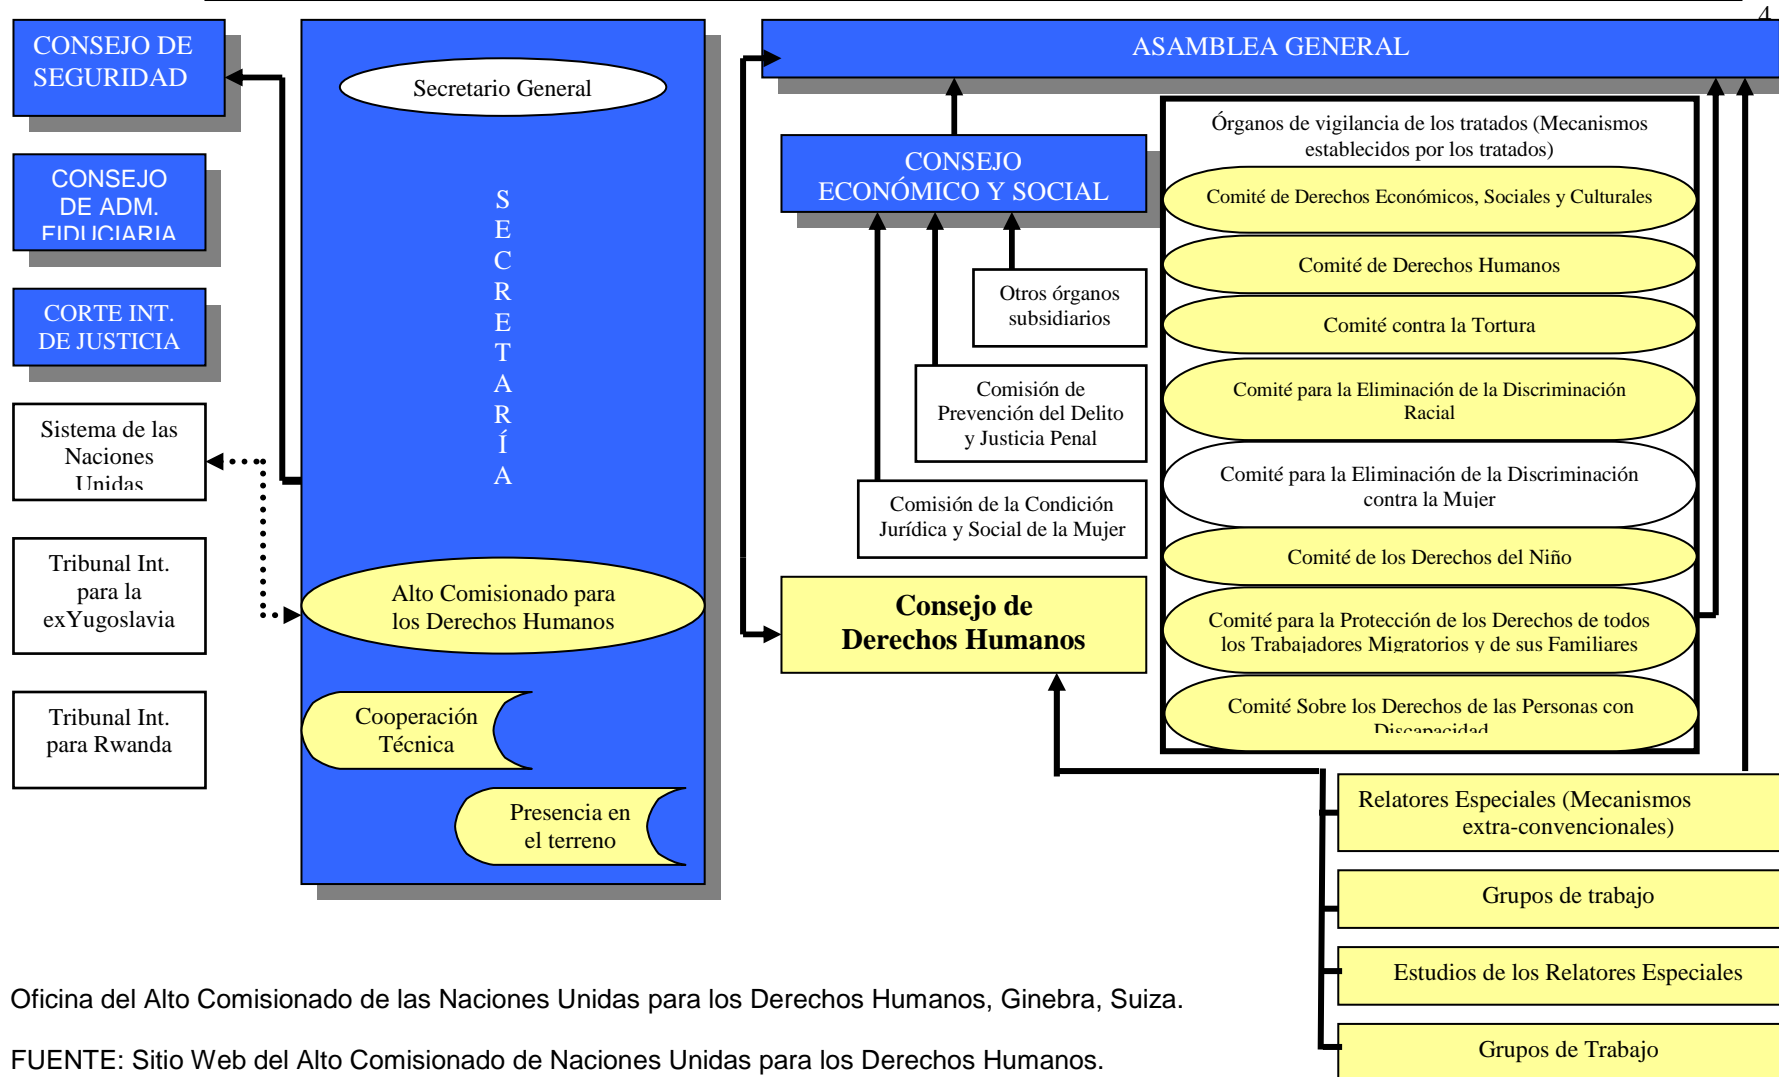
4

CONSEJO DE SEGURIDAD

CONSEJO DE ADM. FIDUCIARIA

CORTE INT. DE JUSTICIA

Sistema de las Naciones Unidas

Tribunal Int. para la exYugoslavia

Tribunal Int. para Rwanda

Secretario General

S E C R E T A R Í A

Alto Comisionado para los Derechos Humanos

Cooperación Técnica

Presencia en el terreno

ASAMBLEA GENERAL

CONSEJO ECONÓMICO Y SOCIAL

Otros órganos subsidiarios

Comisión de Prevención del Delito y Justicia Penal

Comisión de la Condición Jurídica y Social de la Mujer

Consejo de Derechos Humanos

Órganos de vigilancia de los tratados (Mecanismos establecidos por los tratados)

Comité de Derechos Económicos, Sociales y Culturales

Comité de Derechos Humanos

Comité contra la Tortura

Comité para la Eliminación de la Discriminación Racial

Comité para la Eliminación de la Discriminación contra la Mujer

Comité de los Derechos del Niño

Comité para la Protección de los Derechos de todos los Trabajadores Migratorios y de sus Familiares

Comité Sobre los Derechos de las Personas con Discapacidad

Relatores Especiales (Mecanismos extra-convencionales)

Grupos de trabajo

Estudios de los Relatores Especiales

Grupos de Trabajo

Oficina del Alto Comisionado de las Naciones Unidas para los Derechos Humanos, Ginebra, Suiza.

FUENTE: Sitio Web del Alto Comisionado de Naciones Unidas para los Derechos Humanos.